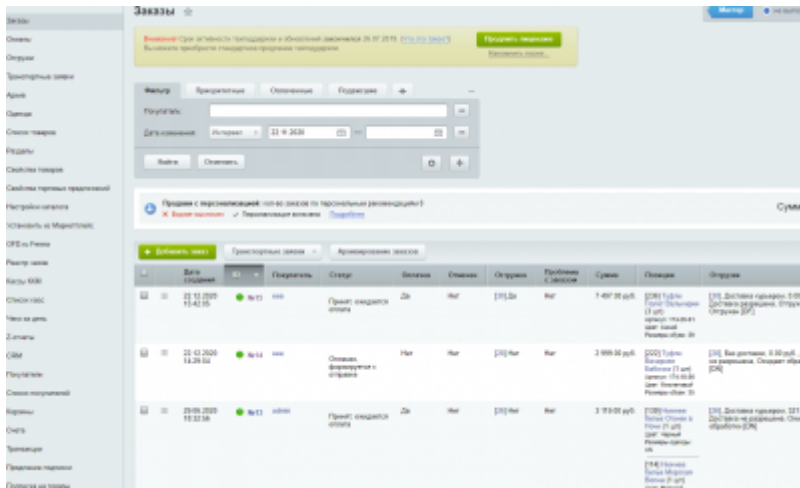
Заказы
Оплаты
Отгрузки
Транспортные заявки
Архив
Оценки
Список товаров
Разделы
Свойства товаров
Свойства торговых предложений
Настройки каталога
Установить из Marketplace
OPS in Prime
Реестр заказ
Кассы ККМ
Список касс
Чеки за день
Z-отчеты
CRM
Покупатели
Список покупателей
Корзины
Счета
Транзакции
Предложение подписки
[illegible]

Заказы

Мастер

Внимание! Срок активности господдержки и обновлений закончился 26.07.2019. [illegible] Вы можете приобрести стандартное продление господдержки.
Продлить лицензию
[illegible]

Фильтр | Приоритетные | Оплаченные | Подготовка | +

Покупатель
Дата изменения | Интервал | 22.10.2020 | —
Найти | Отменить

Продажи с персонализацией: кол-во заказов по персональным рекомендациям 0
Подробнее
Сумм

+ Добавить заказ | Транспортные заявки | Архивирование заказов

| | | Дата создания | ID | Покупатель | Статус | Оплачен | Отменен | Отгрузка | Проблемы с заказом | Сумма | Позиции | Отгрузки |
|---|---|---|---|---|---|---|---|---|---|---|---|---|
| | | 22.12.2020 15:42:55 | №15 | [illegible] | Принят, ожидается оплата | Да | Нет | [31] Да | Нет | 7 497.00 руб. | [236] Туфли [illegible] (1 шт) | [31], Доставка курьером, 0.00 руб. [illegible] |
| | | 22.12.2020 15:39:52 | №14 | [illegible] | Оплачен, формируется к отправке | Нет | Нет | [30] Нет | Нет | 2 999.00 руб. | [222] Туфли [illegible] (1 шт) | [30], Без доставки, 0.00 руб. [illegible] |
| | | 29.06.2020 15:32:56 | №13 | admin | Принят, ожидается оплата | Да | Нет | [29] Нет | Нет | 3 119.00 руб. | [139] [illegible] (1 шт) [114] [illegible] | [29], Доставка курьером, 321 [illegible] |